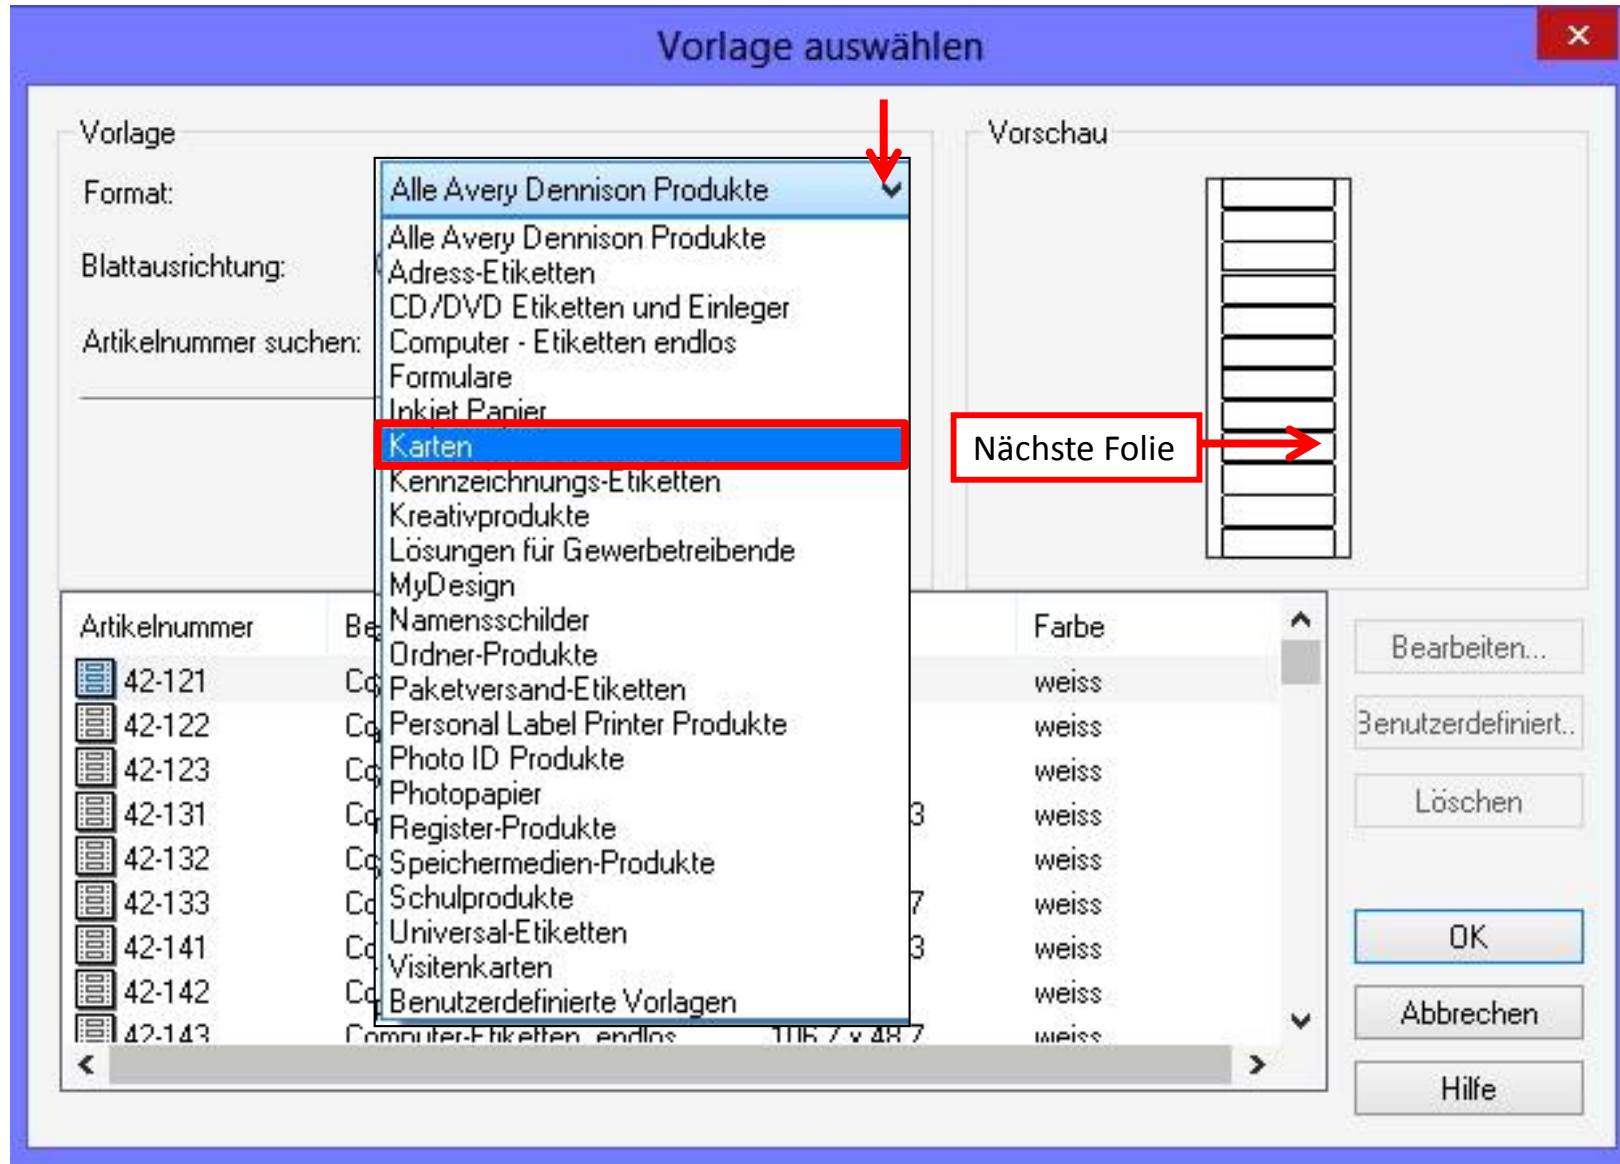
Vorlage auswählen

Vorlage

Format:

Alle Avery Dennison Produkte

Blattausrichtung:

Artikelnummer suchen:

Alle Avery Dennison Produkte
Adress-Etiketten
CD/DVD Etiketten und Einleger
Computer - Etiketten endlos
Formulare
Inkjet Papier
Karten
Kennzeichnungs-Etiketten
Kreativprodukte
Lösungen für Gewerbetreibende
MyDesign
Namensschilder
Ordner-Produkte
Paketversand-Etiketten
Personal Label Printer Produkte
Photo ID Produkte
Photopapier
Register-Produkte
Speichermedien-Produkte
Schulprodukte
Universal-Etiketten
Visitenkarten
Benutzerdefinierte Vorlagen

Vorschau

Nächste Folie

| Artikelnummer | Be | | Farbe |
|---|---|---|---|
| 42-121 | Co | | weiss |
| 42-122 | Co | | weiss |
| 42-123 | Co | | weiss |
| 42-131 | Co | 3 | weiss |
| 42-132 | Co | | weiss |
| 42-133 | Co | 7 | weiss |
| 42-141 | Co | 3 | weiss |
| 42-142 | Co | | weiss |
| 42-143 | Computer-Etiketten endlos | 106,7 x 48,7 | weiss |

Bearbeiten...
Benutzerdefiniert...
Löschen
OK
Abbrechen
Hilfe